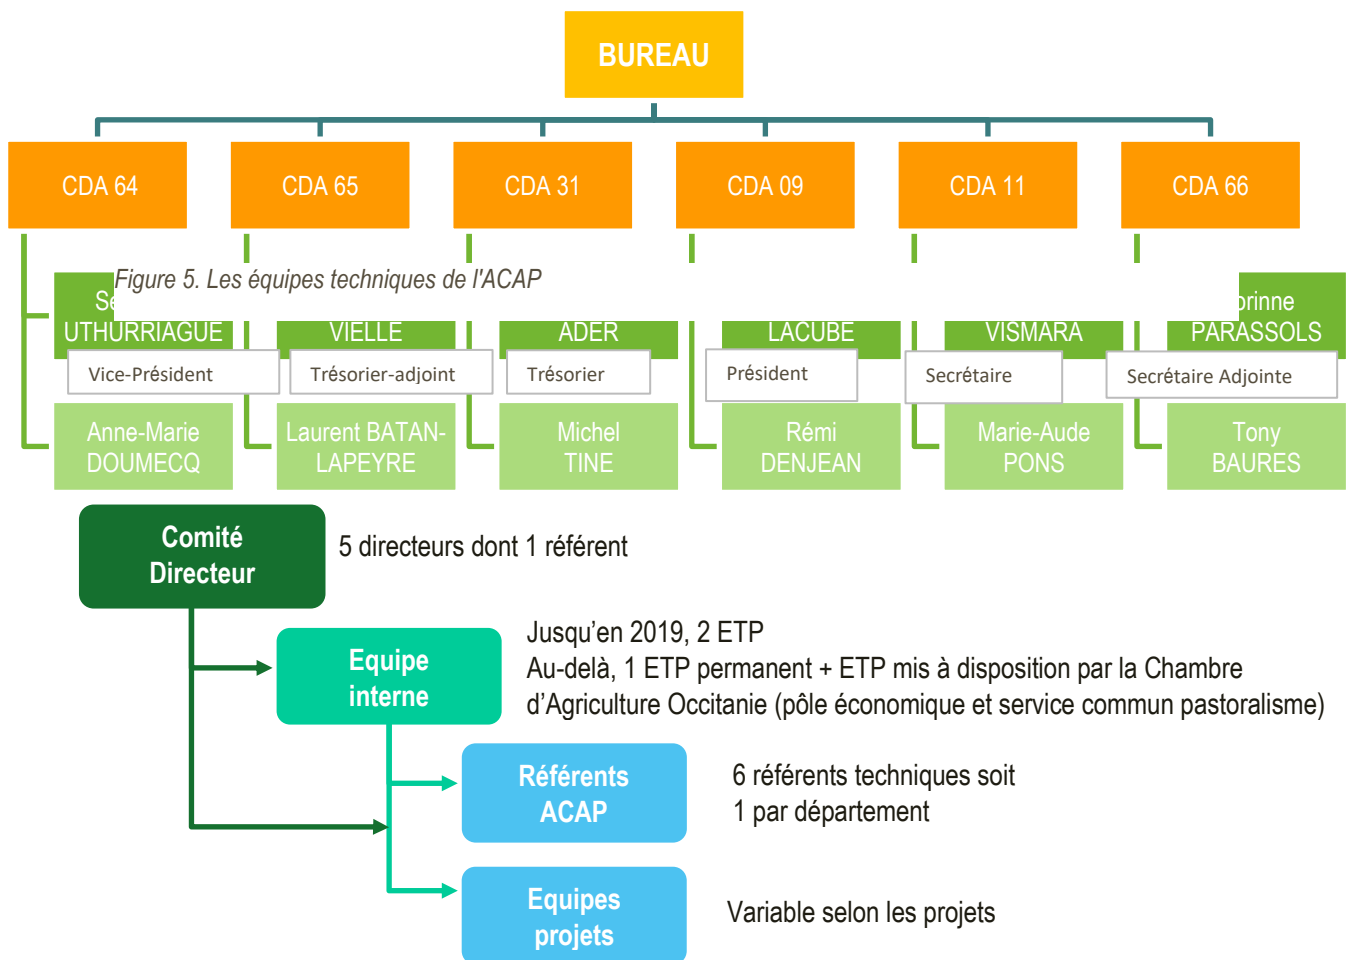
BUREAU

CDA 64

CDA 65

CDA 31

CDA 09

CDA 11

CDA 66

Figure 5. Les équipes techniques de l'ACAP

Se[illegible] UTHURRIAGUE

Vice-Président

Anne-Marie DOUMECQ

VIELLE

Trésorier-adjoint

Laurent BATAN-LAPEYRE

ADER

Trésorier

Michel TINE

LACUBE

Président

Rémi DENJEAN

VISMARA

Secrétaire

Marie-Aude PONS

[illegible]rinne PARASSOLS

Secrétaire Adjointe

Tony BAURES

Comité Directeur

5 directeurs dont 1 référent

Equipe interne

Jusqu'en 2019, 2 ETP
Au-delà, 1 ETP permanent + ETP mis à disposition par la Chambre d'Agriculture Occitanie (pôle économique et service commun pastoralisme)

Référents ACAP

6 référents techniques soit
1 par département

Equipes projets

Variable selon les projets